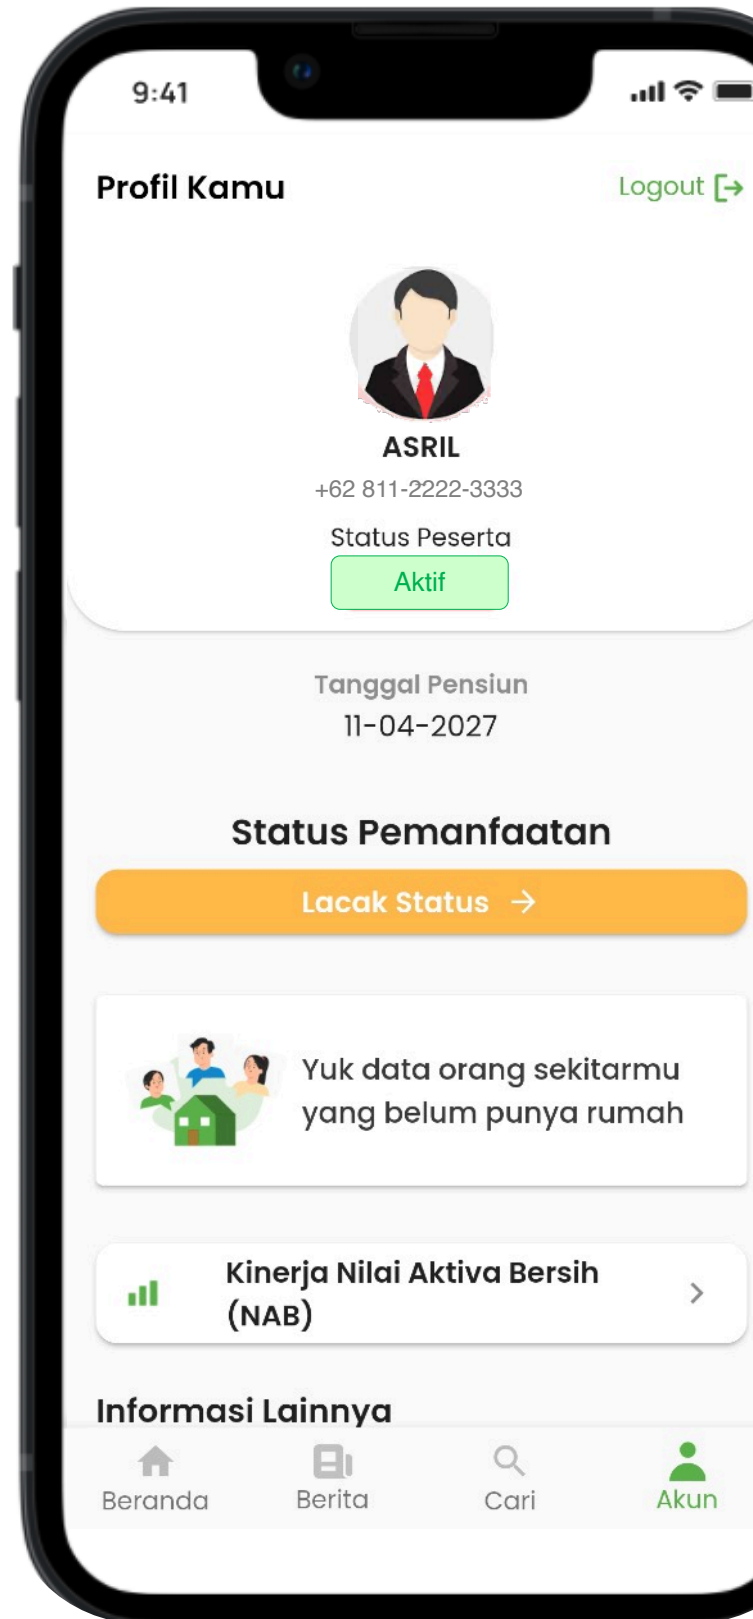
9:41

Profil Kamu

Logout

ASRIL

+62 811-2222-3333

Status Peserta

Aktif

Tanggal Pensiun

11-04-2027

Status Pemanfaatan

Lacak Status →

Yuk data orang sekitarmu yang belum punya rumah

Kinerja Nilai Aktiva Bersih (NAB)

Informasi Lainnya

Beranda

Berita

Cari

Akun